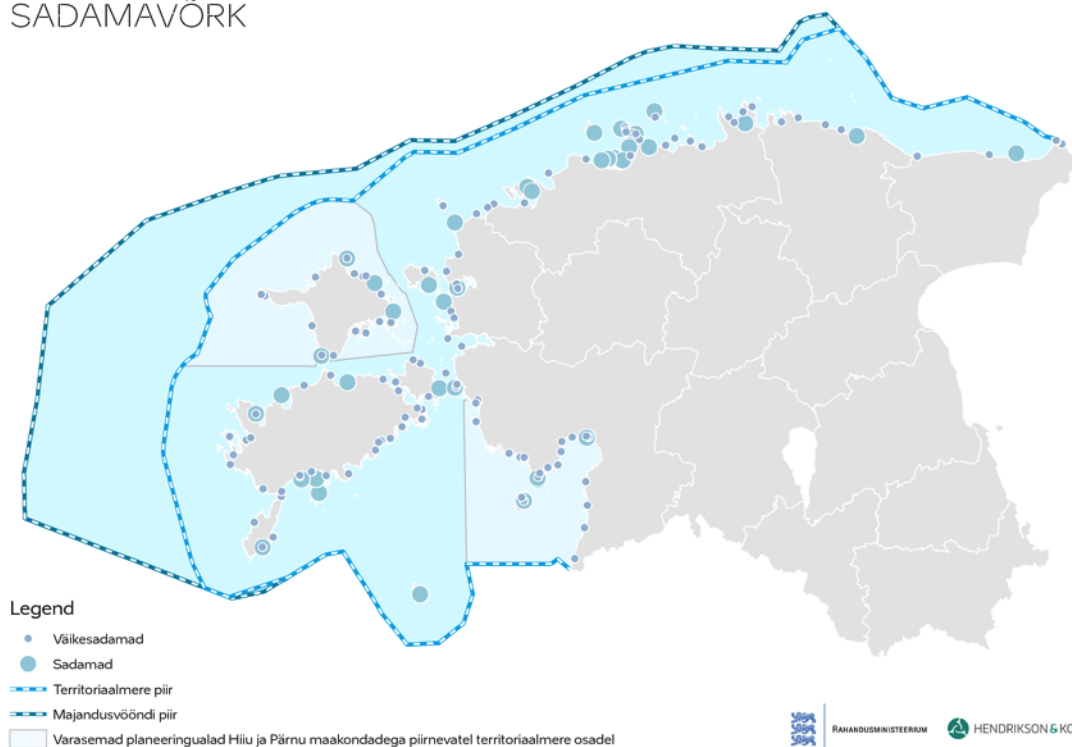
SADAMAVÕRK

Legend
Väikesadamad
Sadamad
Territoriaalmere piir
Majandusvööndi piir
Varasemad planeeringualad Hiiu ja Pärnu maakondadega piirnevatel territoriaalmere osadel

RAHANDUSMINISTEERIUM

HENDRIKSON&KO